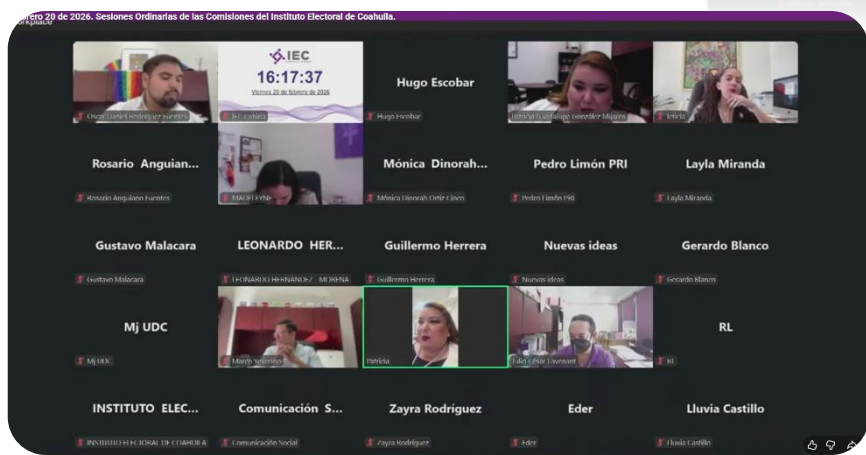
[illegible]rero 20 de 2026. Sesiones Ordinarias de las Comisiones del Instituto Electoral de Coahuila.
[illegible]orkplace

Oscar Daniel Rodríguez Fuentes

IEC
16:17:37
Viernes 20 de febrero de 2026
IEC Coahuila

Hugo Escobar
Hugo Escobar

Ulrica Guadalupe González Mijares

Leticia

Rosario Anguian...
Rosario Anguiano Fuentes

MAGELLOP

Mónica Dinorah...
Mónica Dinorah Ortiz Limon

Pedro Limón PRI
Pedro Limón PRI

Layla Miranda
Layla Miranda

Gustavo Malacara
Gustavo Malacara

LEONARDO HER...
LEONARDO HERNÁNDEZ - MORENA

Guillermo Herrera
Guillermo Herrera

Nuevas ideas
Nuevas ideas

Gerardo Blanco
Gerardo Blanco

Mj UDC
Mj UDC

Marco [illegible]

Patricia

Edio César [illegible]

RL
RL

INSTITUTO ELEC...
INSTITUTO ELECTORAL DE COAHUILA

Comunicación S...
Comunicación Social

Zayra Rodríguez
Zayra Rodríguez

Eder
Eder

Lluvia Castillo
Lluvia Castillo